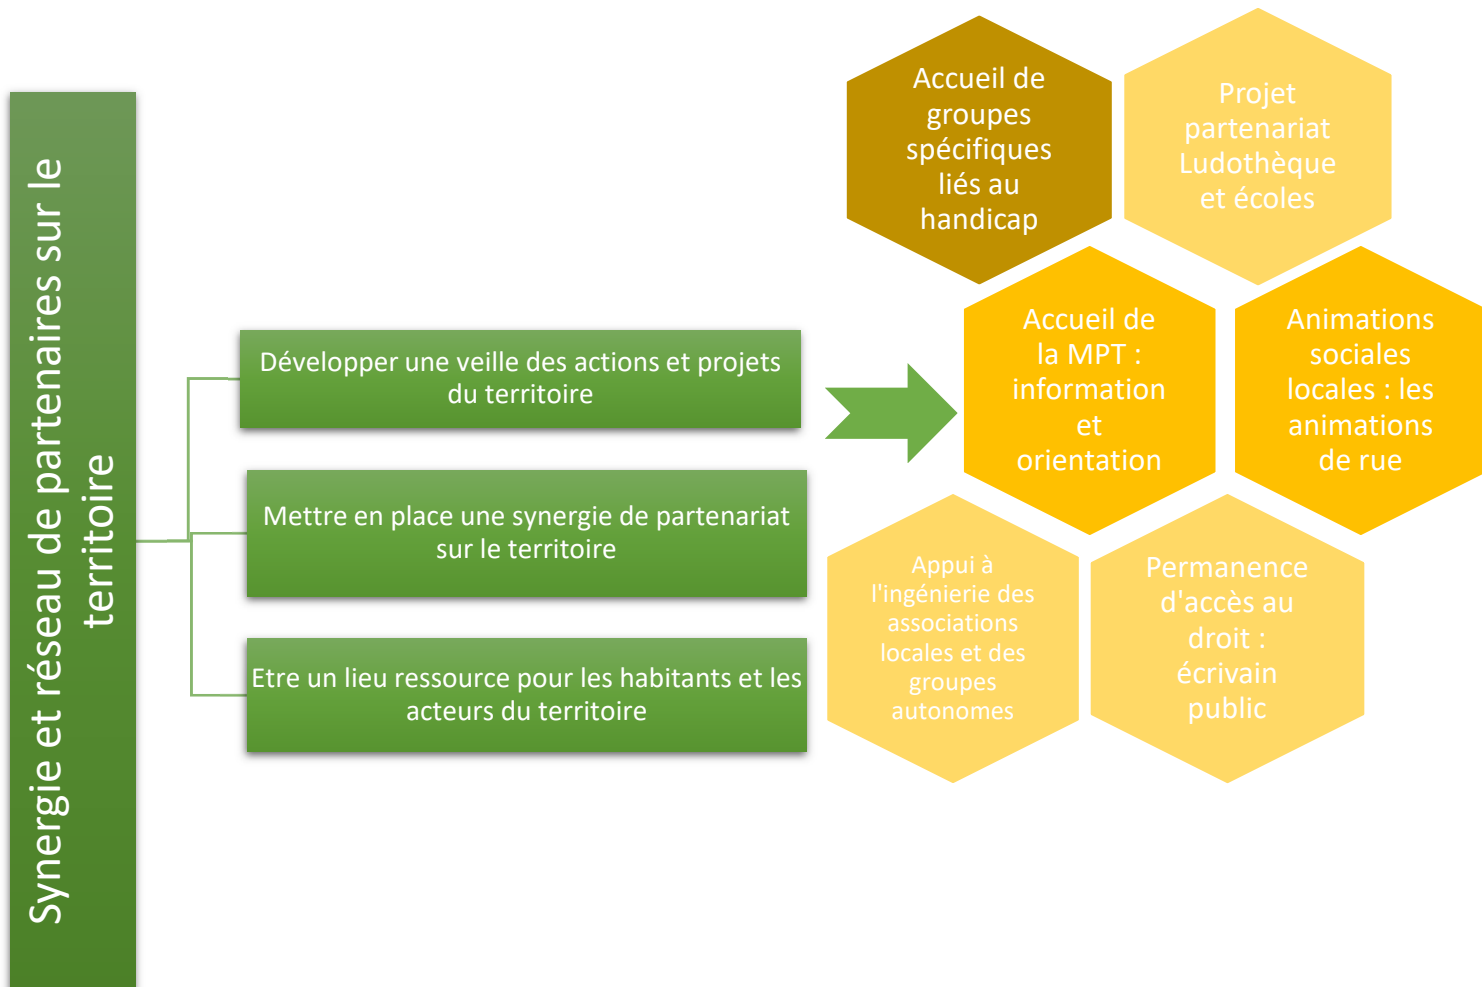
Synergie et réseau de partenaires sur le territoire

Développer une veille des actions et projets du territoire

Mettre en place une synergie de partenariat sur le territoire

Etre un lieu ressource pour les habitants et les acteurs du territoire

Accueil de groupes spécifiques liés au handicap

Projet partenariat Ludothèque et écoles

Accueil de la MPT : information et orientation

Animations sociales locales : les animations de rue

Appui à l'ingénierie des associations locales et des groupes autonomes

Permanence d'accès au droit : écrivain public